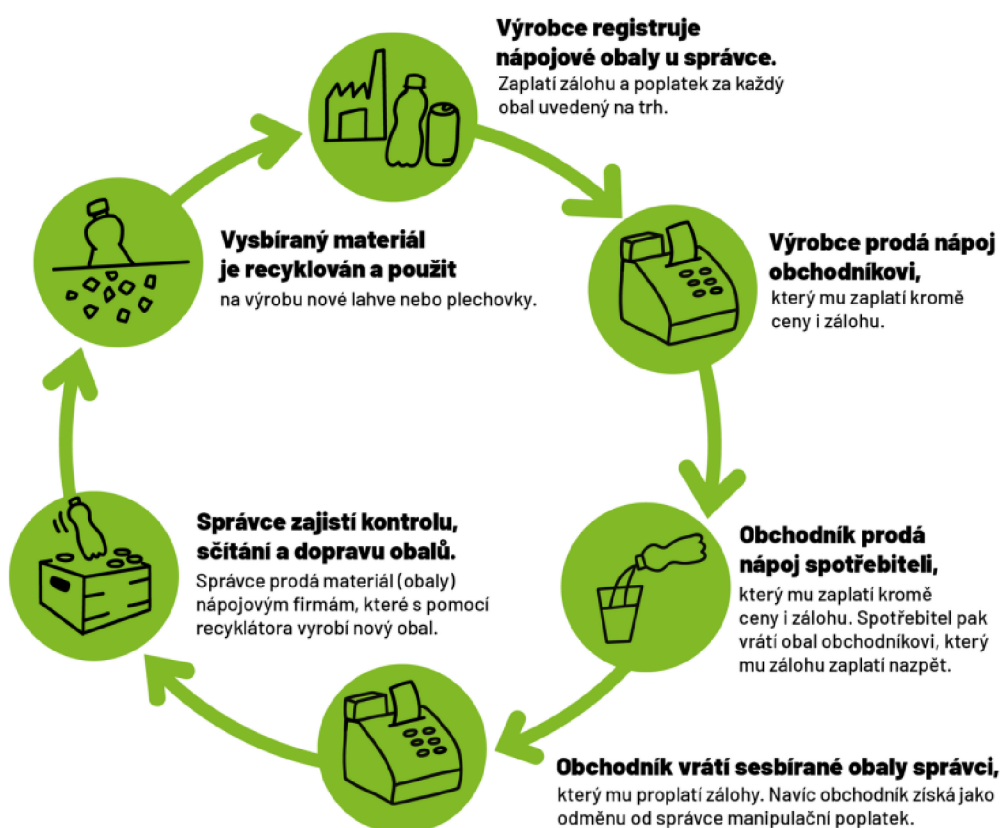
Výrobce registruje nápojové obaly u správce.
Zaplatí zálohu a poplatek za každý obal uvedený na trh.

Výrobce prodá nápoj obchodníkovi,
který mu zaplatí kromě ceny i zálohu.

Obchodník prodá nápoj spotřebiteli,
který mu zaplatí kromě ceny i zálohu. Spotřebitel pak vrátí obal obchodníkovi, který mu zálohu zaplatí nazpět.

Obchodník vrátí sesbírané obaly správci,
který mu proplatí zálohy. Navíc obchodník získá jako odměnu od správce manipulační poplatek.

Správce zajistí kontrolu, sčítání a dopravu obalů.
Správce prodá materiál (obaly) nápojovým firmám, které s pomocí recyklátora vyrobí nový obal.

Vysbíraný materiál je recyklován a použit
na výrobu nové lahve nebo plechovky.